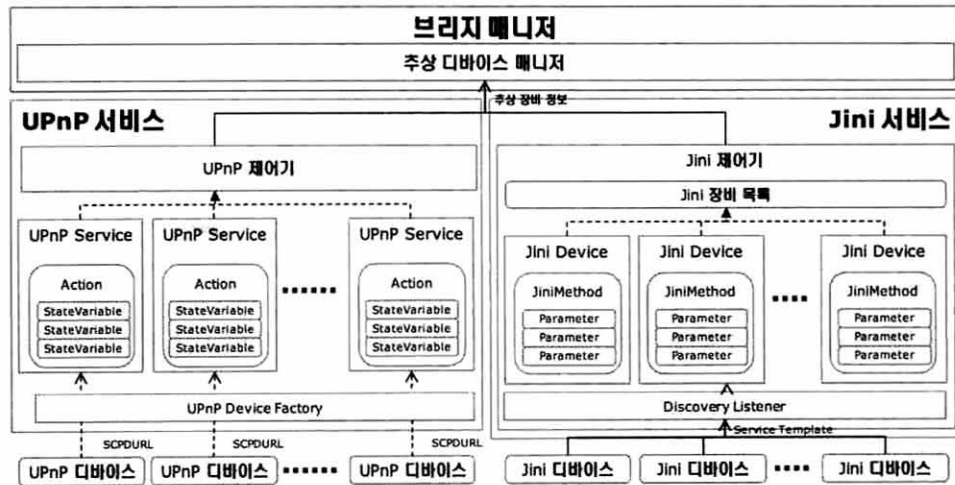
브리지 매니저

추상 디바이스 매니저

추상 장비 정보

UPnP 서비스

Jini 서비스

UPnP 제어기

UPnP Service

Action

StateVariable

StateVariable

StateVariable

UPnP Service

Action

StateVariable

StateVariable

StateVariable

UPnP Service

Action

StateVariable

StateVariable

StateVariable

UPnP Device Factory

SCPDURL

SCPDURL

SCPDURL

UPnP 디바이스

UPnP 디바이스

UPnP 디바이스

Jini 제어기

Jini 장비 목록

Jini Device

JiniMethod

Parameter

Parameter

Parameter

Jini Device

JiniMethod

Parameter

Parameter

Parameter

Jini Device

JiniMethod

Parameter

Parameter

Parameter

Discovery Listener

Service Template

Jini 디바이스

Jini 디바이스

Jini 디바이스